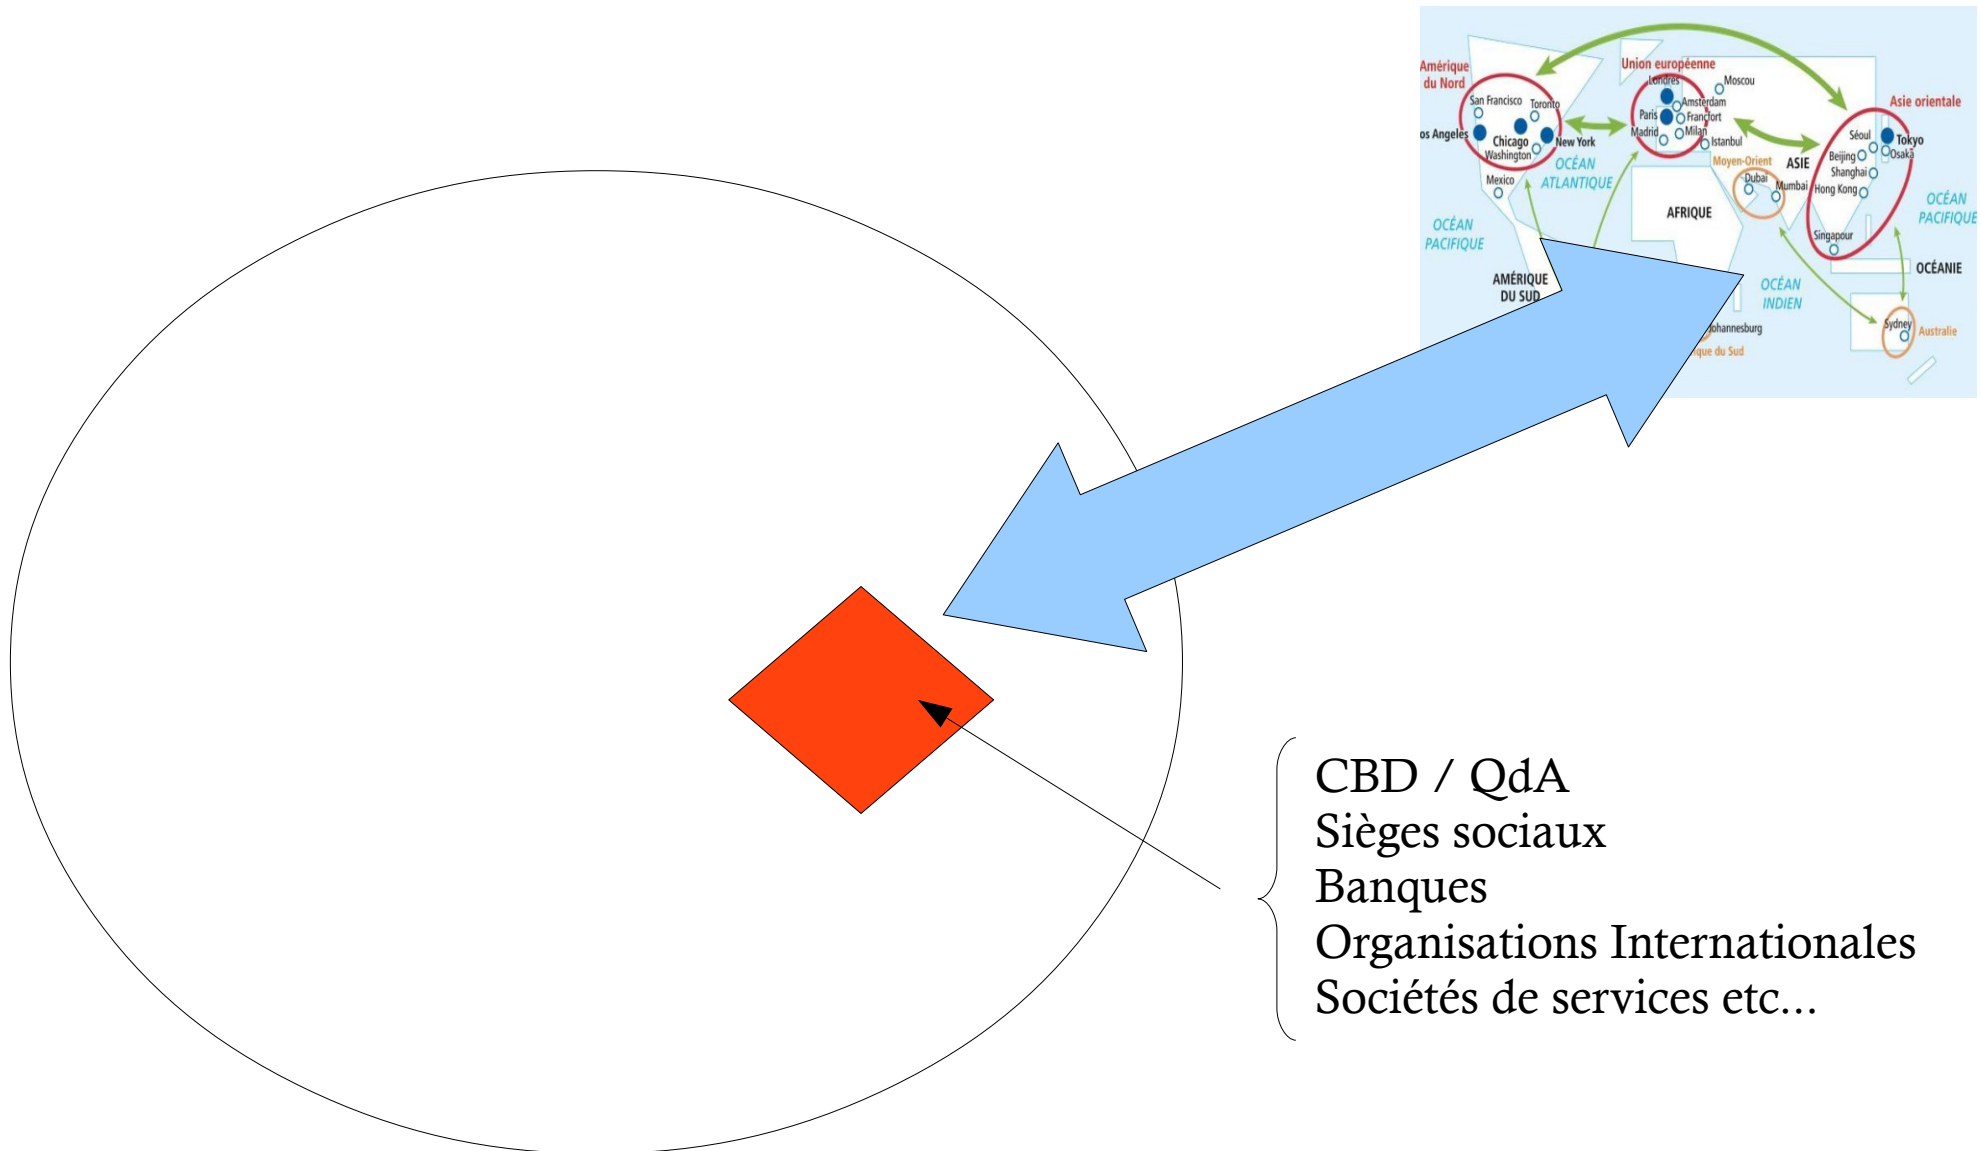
Amérique du Nord
Union européenne
Asie orientale
San Francisco
Toronto
os Angeles
Chicago
New York
Washington
Mexico
Londres
Moscou
Amsterdam
Paris
Francfort
Madrid
Milan
Istanbul
Moyen-Orient
ASIE
Dubai
Mumbai
Séoul
Tokyo
Osaka
Beijing
Shanghai
Hong Kong
Singapour
OCÉAN ATLANTIQUE
OCÉAN PACIFIQUE
AFRIQUE
AMÉRIQUE DU SUD
OCÉAN INDIEN
OCÉAN PACIFIQUE
OCÉANIE
Johannesburg
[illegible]que du Sud
Sydney
Australie

CBD / QdA
Sièges sociaux
Banques
Organisations Internationales
Sociétés de services etc...